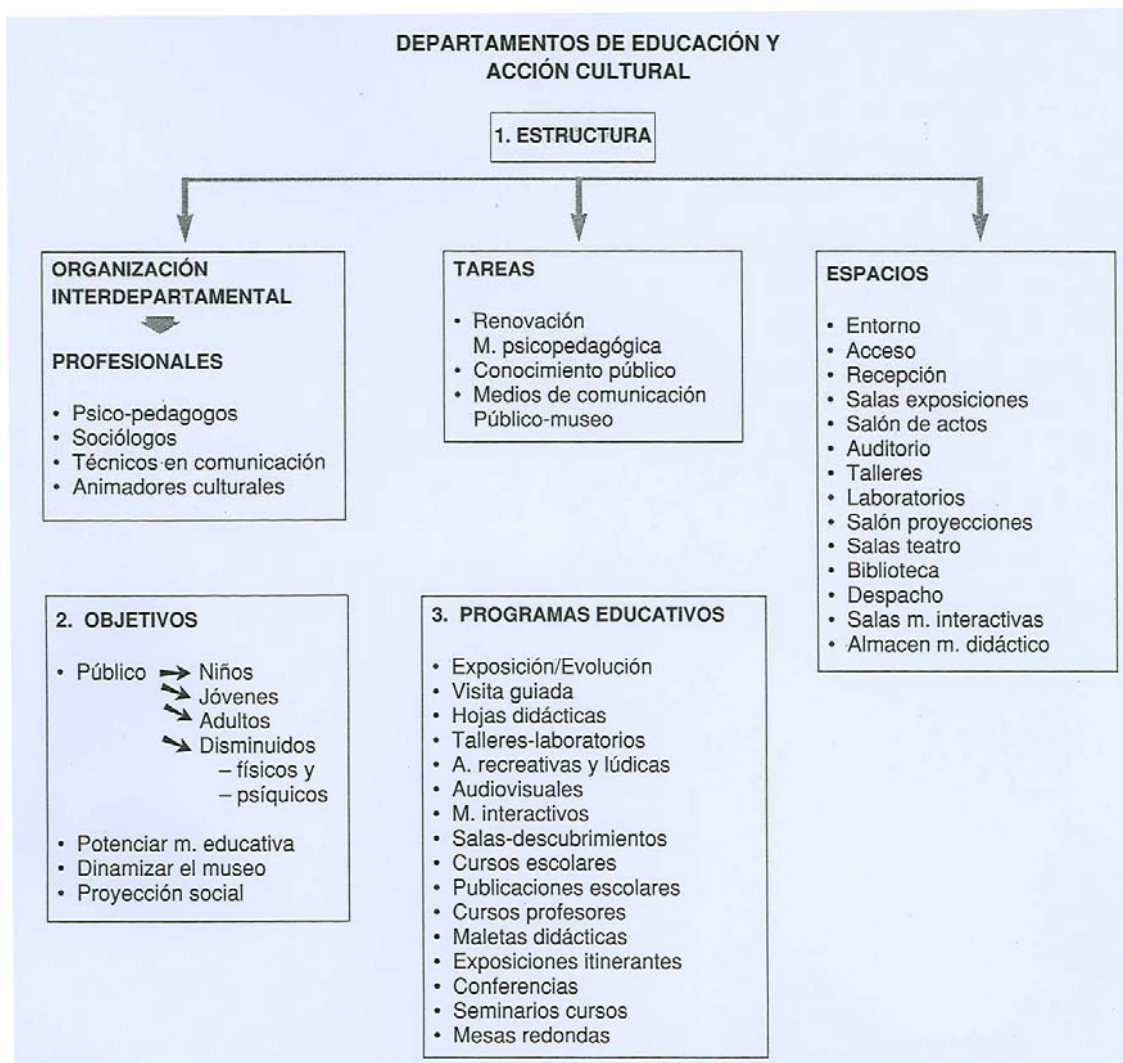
DEPARTAMENTOS DE EDUCACIÓN Y ACCIÓN CULTURAL

1. ESTRUCTURA

ORGANIZACIÓN INTERDEPARTAMENTAL

PROFESIONALES

• Psico-pedagogos
• Sociólogos
• Técnicos en comunicación
• Animadores culturales

TAREAS

• Renovación M. psicopedagógica
• Conocimiento público
• Medios de comunicación Público-museo

ESPACIOS

• Entorno
• Acceso
• Recepción
• Salas exposiciones
• Salón de actos
• Auditorio
• Talleres
• Laboratorios
• Salón proyecciones
• Salas teatro
• Biblioteca
• Despacho
• Salas m. interactivas
• Almacen m. didáctico

2. OBJETIVOS

• Público → Niños
→ Jóvenes
→ Adultos
→ Disminuidos
– físicos y
– psíquicos

• Potenciar m. educativa
• Dinamizar el museo
• Proyección social

3. PROGRAMAS EDUCATIVOS

• Exposición/Evolución
• Visita guiada
• Hojas didácticas
• Talleres-laboratorios
• A. recreativas y lúdicas
• Audiovisuales
• M. interactivos
• Salas-descubrimientos
• Cursos escolares
• Publicaciones escolares
• Cursos profesores
• Maletas didácticas
• Exposiciones itinerantes
• Conferencias
• Seminarios cursos
• Mesas redondas